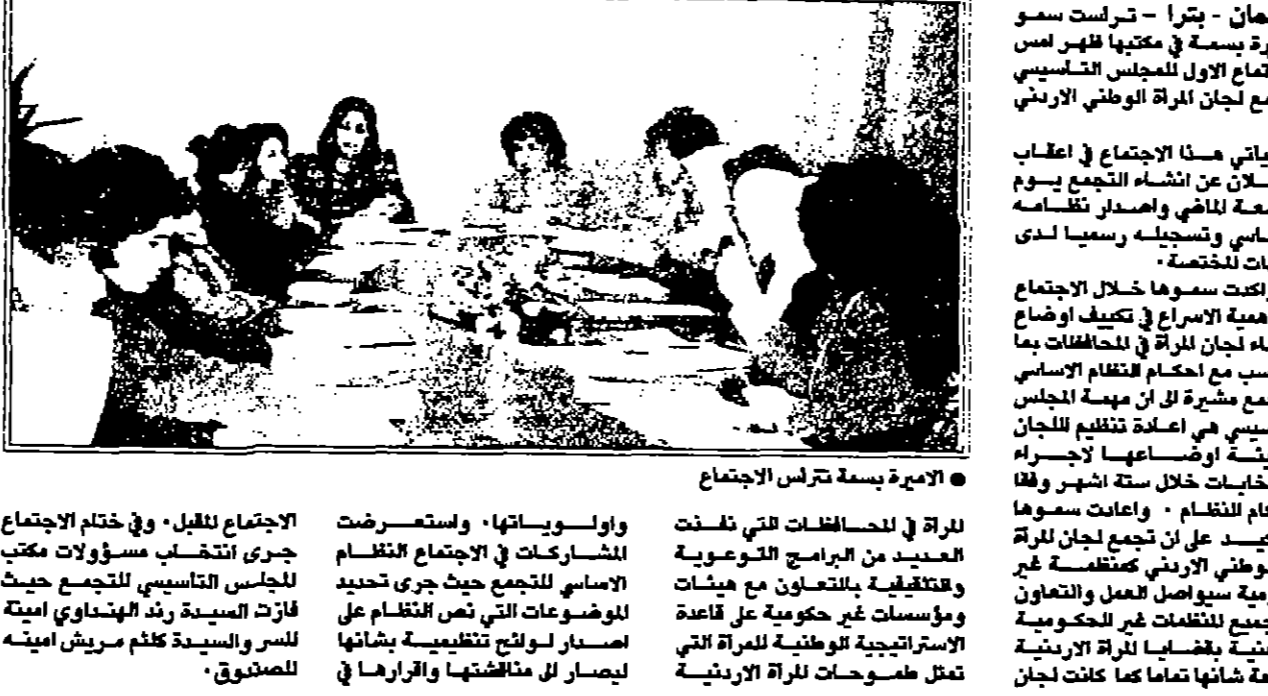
مان - بترا - ترأست سمو رة بسمة في مكتبها ظهر امس تماع الاول للمجلس التأسيسي مع لجان المرأة الوطني الاردني

ياتي هذا الاجتماع في اعقاب لان عن انشاء التجمع يوم معة الماضي واصدار نظامه ساسي وتسجيله رسميا لدى ات المختصة ·

واكدت سموها خلال الاجتماع همية الاسراع في تكييف اوضاع ضاء لجان المرأة في المحافظات بما سب مع احكام النظام الاساسي مع مشيرة الى ان مهمة المجلس سيسي هي اعادة تنظيم للجان يئة اوضاعها لاجراء خابات خلال ستة اشهر وفقا ام للنظام · واعادت سموها يد على ان تجمع لجان المرأة وطني الاردني كمنظمة غير مية سيواصل العمل والتعاون جميع المنظمات غير الحكومية نية بقضايا المرأة الاردنية مة شانها تماما كما كانت لجان

● الاميرة بسمة تترأس الاجتماع

المرأة في المحافظات التي نفذت العديد من البرامج التوعوية والتثقيفية بالتعاون مع هيئات ومؤسسات غير حكومية على قاعدة الاستراتيجية الوطنية للمرأة التي تمثل طموحات المرأة الاردنية

واولوياتها· واستعرضت المشاركات في الاجتماع النظام الاساسي للتجمع حيث جرى تحديد الموضوعات التي نص النظام على اصدار لوائح تنظيمية بشانها ليصار الى مناقشتها واقرارها في

الاجتماع المقبل· وفي ختام الاجتماع جرى انتخاب مسؤولات مكتب المجلس التاسيسي للتجمع حيث فازت السيدة رند الهنداوي امينة للسر والسيدة كلثم مريش امينه للصندوق·